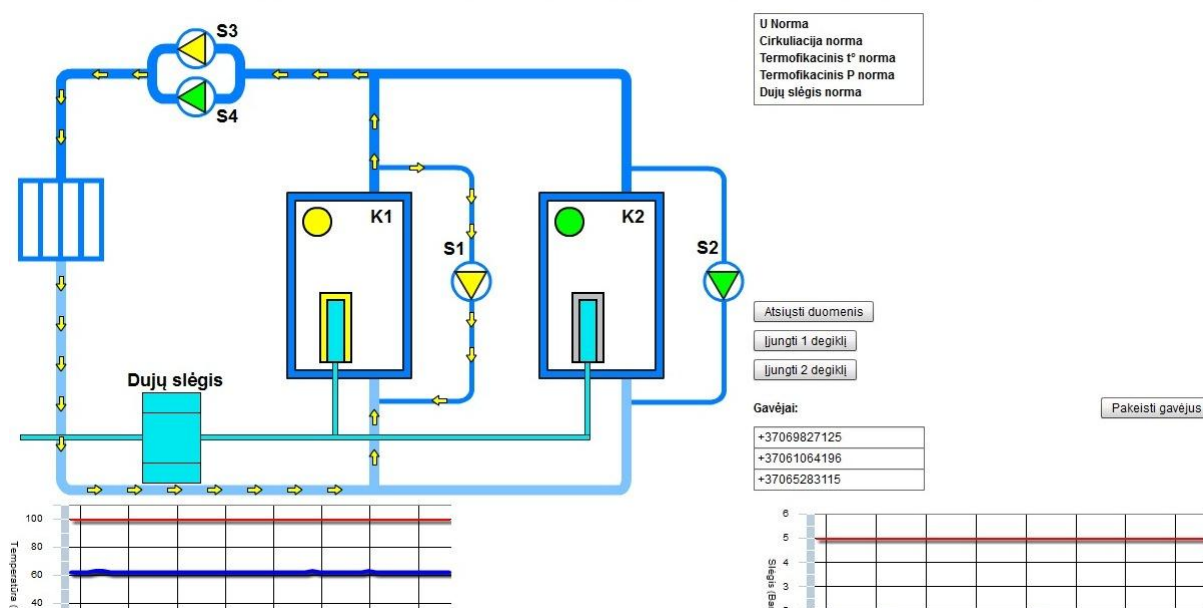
S3
S4
K1
S1
K2
S2
Dujų slėgis

U Norma
Cirkuliacija norma
Termofikacinis t° norma
Termofikacinis P norma
Dujų slėgis norma

Atsiųsti duomenis
Įjungti 1 degiklį
Įjungti 2 degiklį

Gavėjai:
Pakeisti gavėjus

+37069827125
+37061064196
+37065283115

100
80
60
40
Temperatūra (

6
5
4
3
Slėgis (Bar